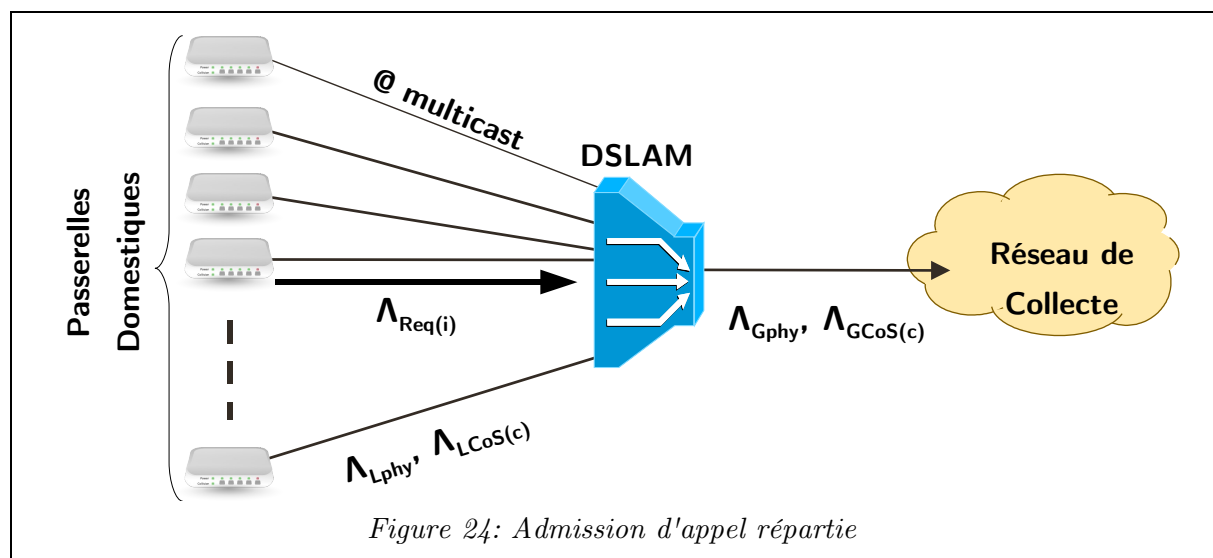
Passerelles Domestiques

@ multicast

DSLAM

$\Lambda_{Req(i)}$

$\Lambda_{Gphy}$, $\Lambda_{GCoS(c)}$

Réseau de Collecte

$\Lambda_{Lphy}$, $\Lambda_{LCoS(c)}$

Figure 24: Admission d'appel répartie